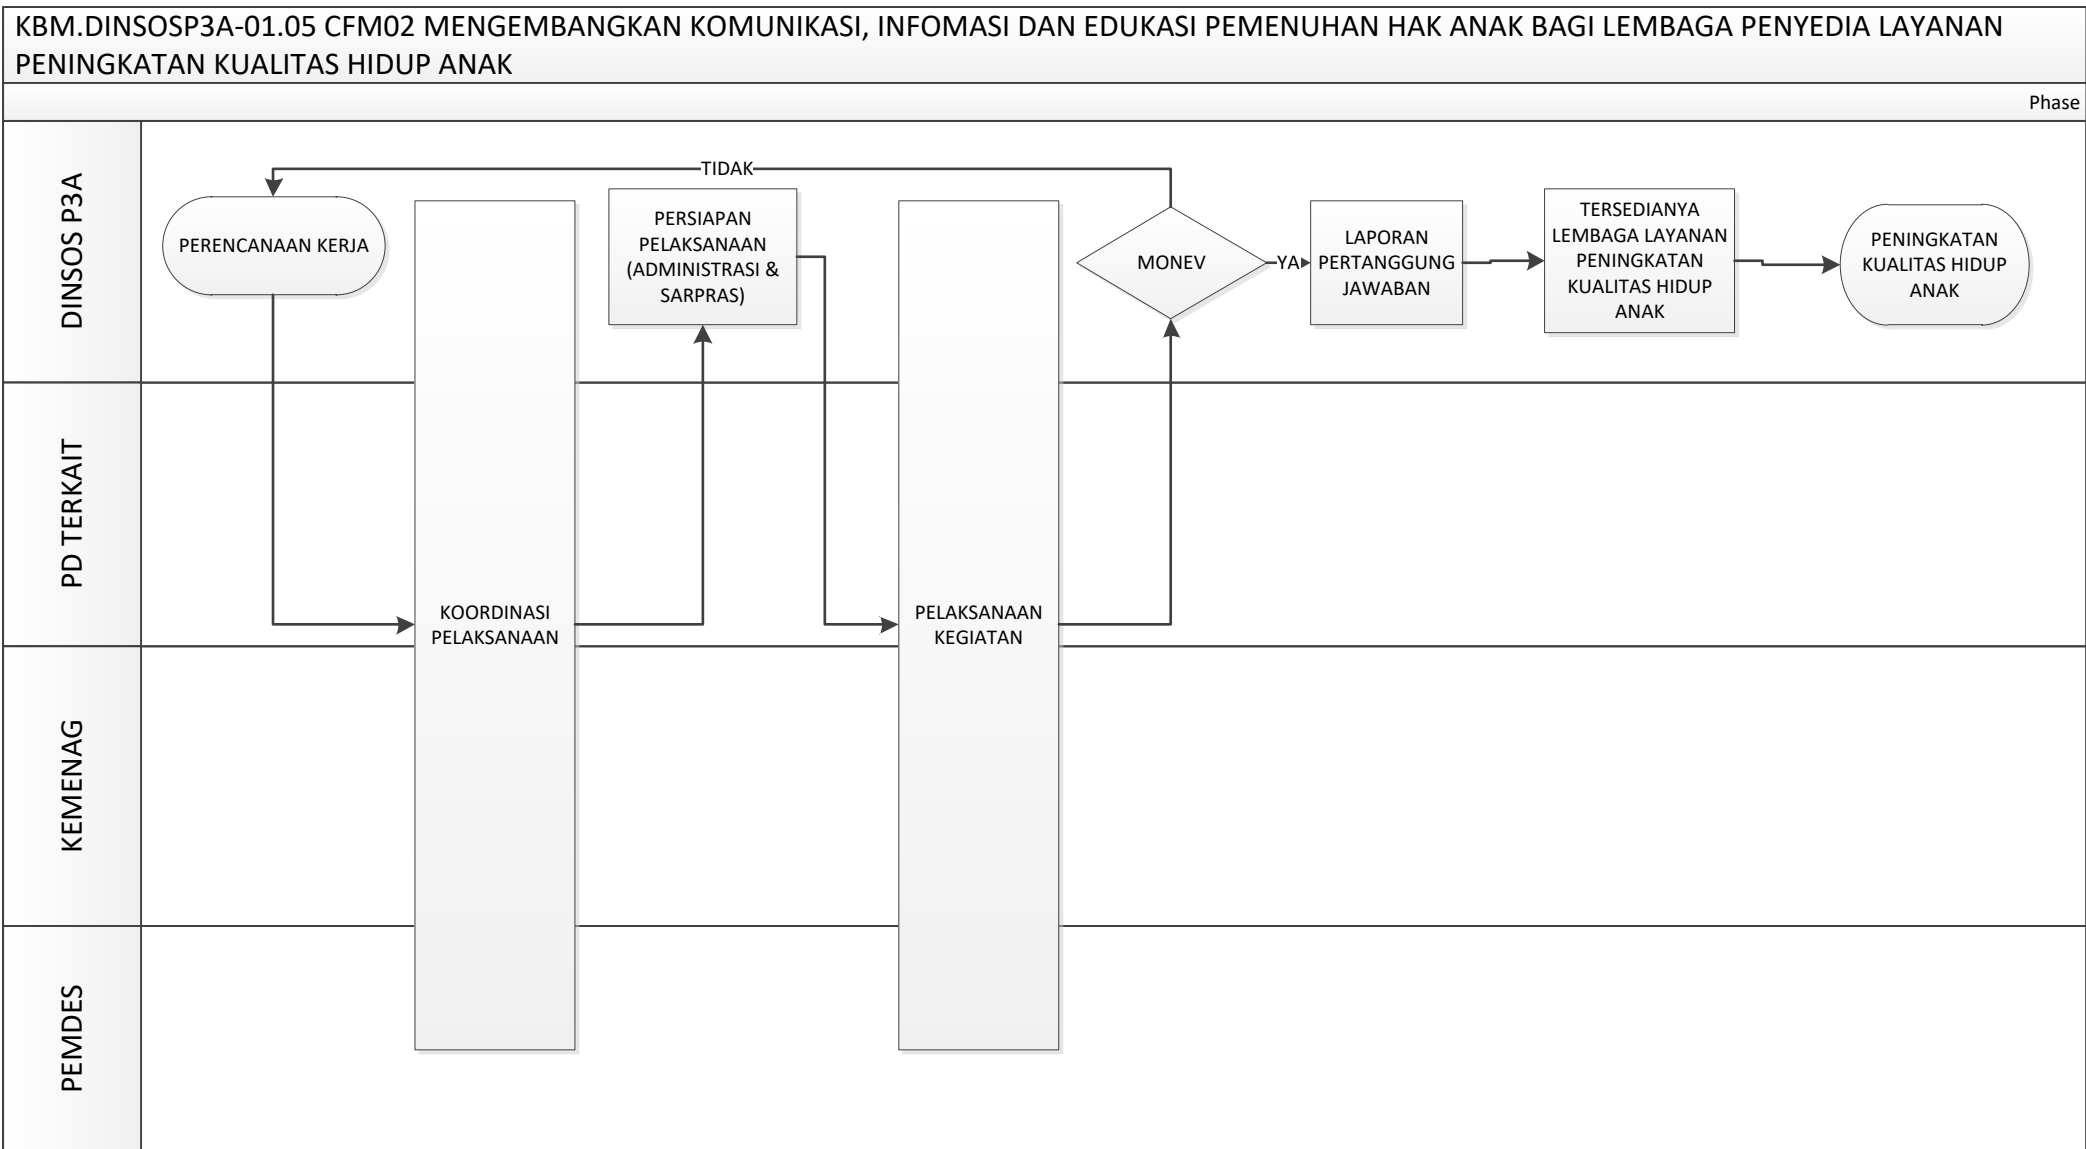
KBM.DINSOSP3A-01.05 CFM02 MENGEMBANGKAN KOMUNIKASI, INFOMASI DAN EDUKASI PEMENUHAN HAK ANAK BAGI LEMBAGA PENYEDIA LAYANAN PENINGKATAN KUALITAS HIDUP ANAK

Phase

DINSOS P3A

PD TERKAIT

KEMENAG

PEMDES

TIDAK

PERENCANAAN KERJA

PERSIAPAN PELAKSANAAN (ADMINISTRASI & SARPRAS)

MONEV

YA

LAPORAN PERTANGGUNG JAWABAN

TERSEDIANYA LEMBAGA LAYANAN PENINGKATAN KUALITAS HIDUP ANAK

PENINGKATAN KUALITAS HIDUP ANAK

KOORDINASI PELAKSANAAN

PELAKSANAAN KEGIATAN